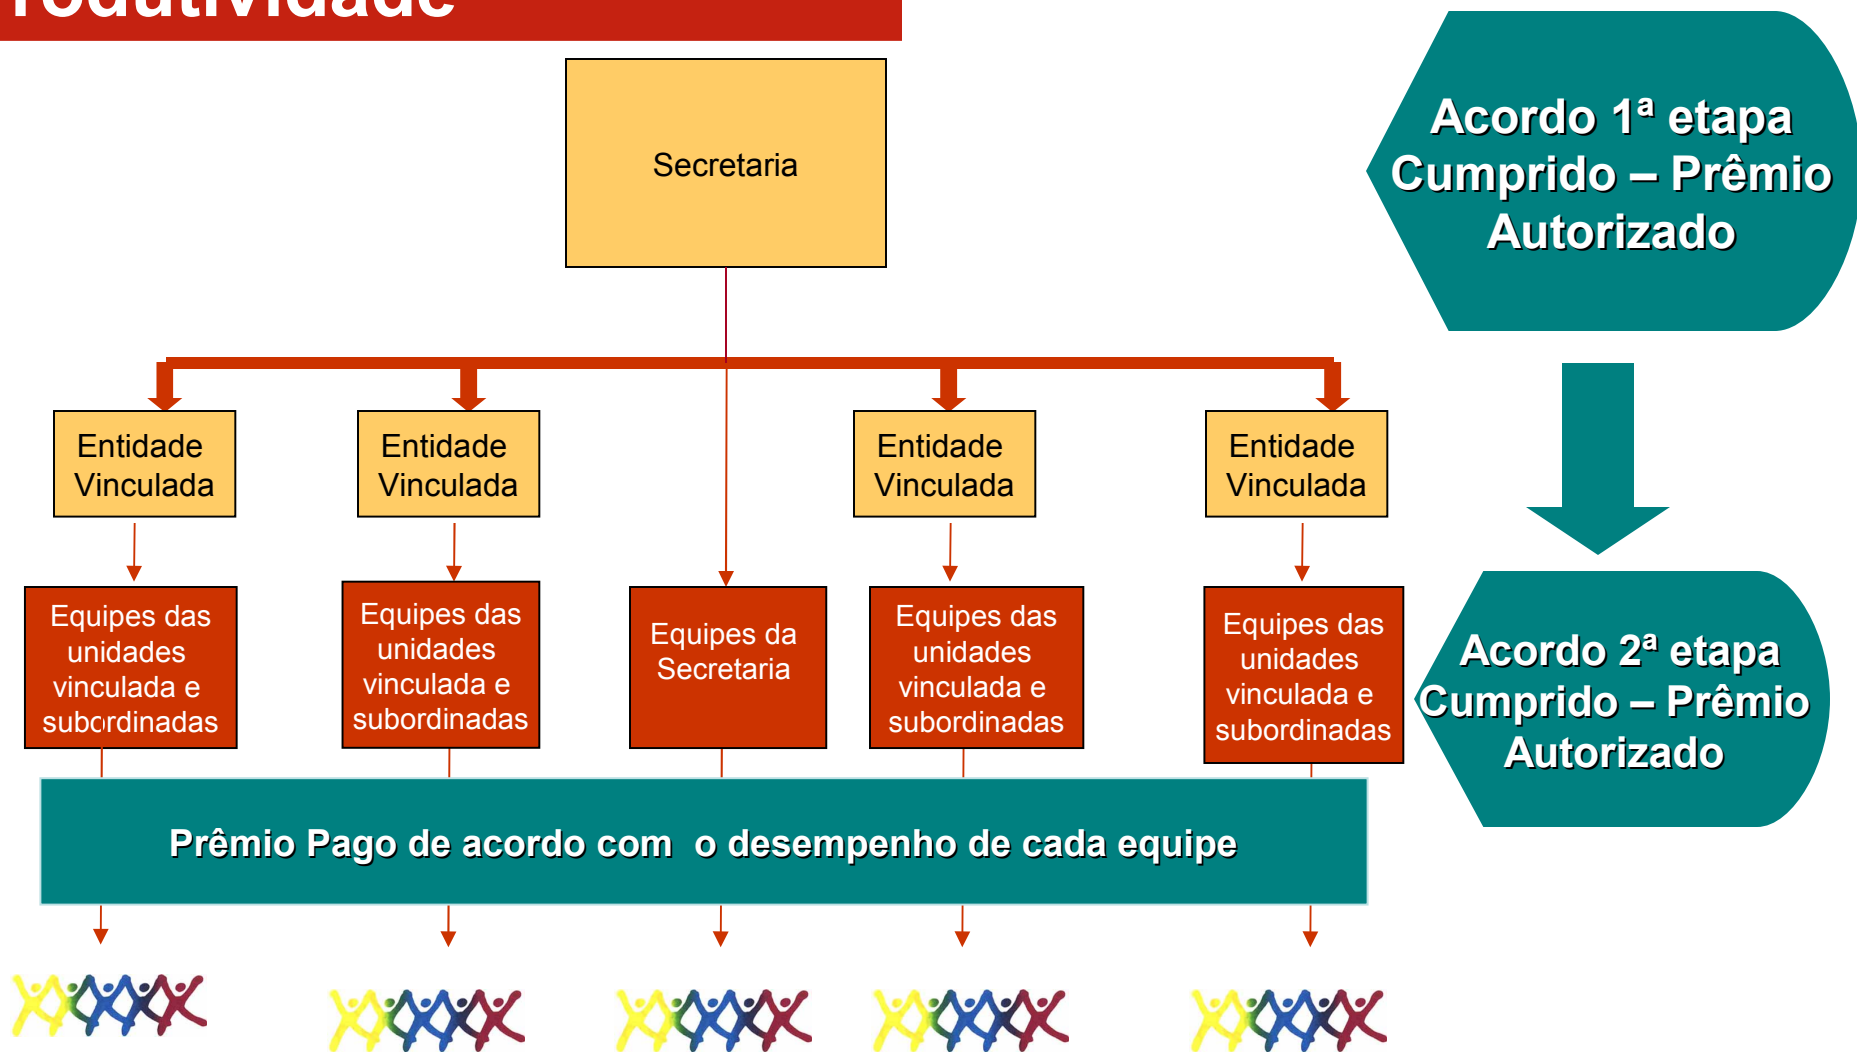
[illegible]rodutividade

Secretaria

Acordo 1ª etapa Cumprido – Prêmio Autorizado

Entidade Vinculada

Entidade Vinculada

Entidade Vinculada

Entidade Vinculada

Equipes das unidades vinculada e subordinadas

Equipes das unidades vinculada e subordinadas

Equipes da Secretaria

Equipes das unidades vinculada e subordinadas

Equipes das unidades vinculada e subordinadas

Acordo 2ª etapa Cumprido – Prêmio Autorizado

Prêmio Pago de acordo com o desempenho de cada equipe